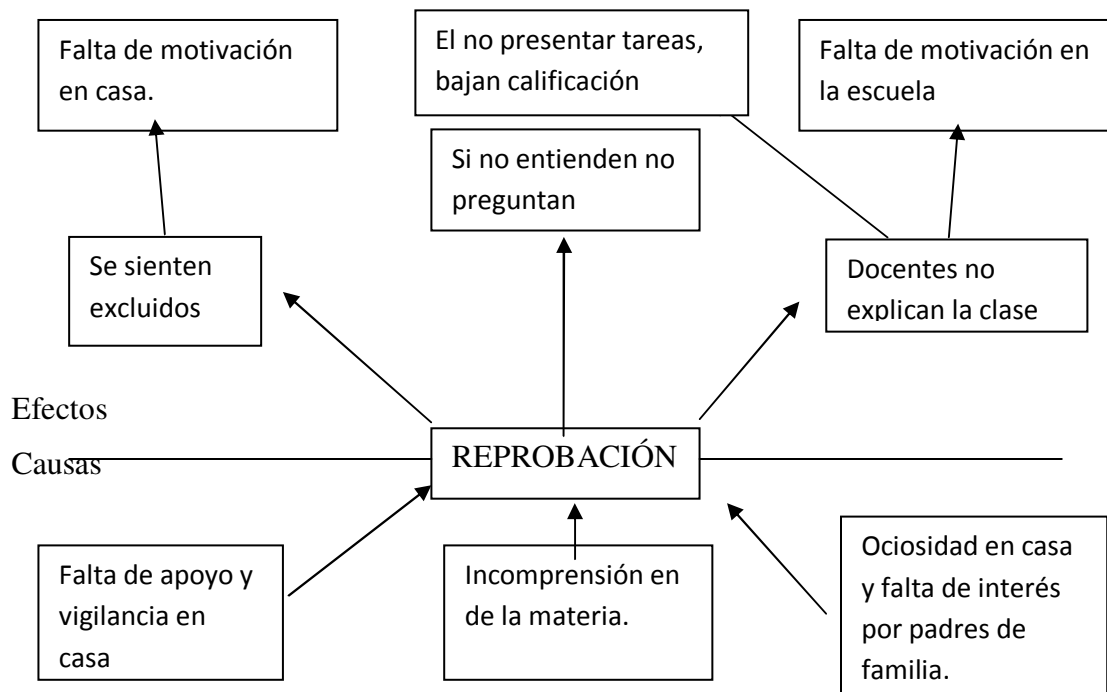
Falta de motivación en casa.

El no presentar tareas, bajan calificación

Falta de motivación en la escuela

Si no entienden no preguntan

Se sienten excluidos

Docentes no explican la clase

Efectos

Causas

REPROBACIÓN

Falta de apoyo y vigilancia en casa

Incomprensión en de la materia.

Ociosidad en casa y falta de interés por padres de familia.